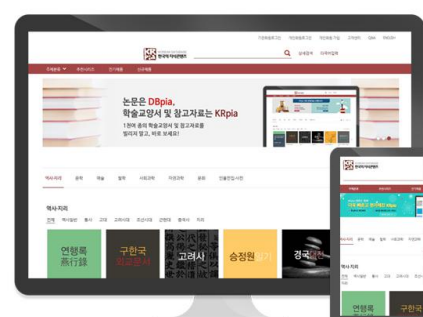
KRpia 한국의 지식콘텐츠

논문은 DBpia, 학술교양서 및 참고자료는 KRpia

1천여 종의 학술교양서 및 참고자료를 빌리지 말고, 바로 보세요!

역사·지리

연행록 燕行錄

구한국 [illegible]

고려사

승정원

경국대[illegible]

KRpia 한국의 지식콘텐츠

역사·지리

연행록

구한국